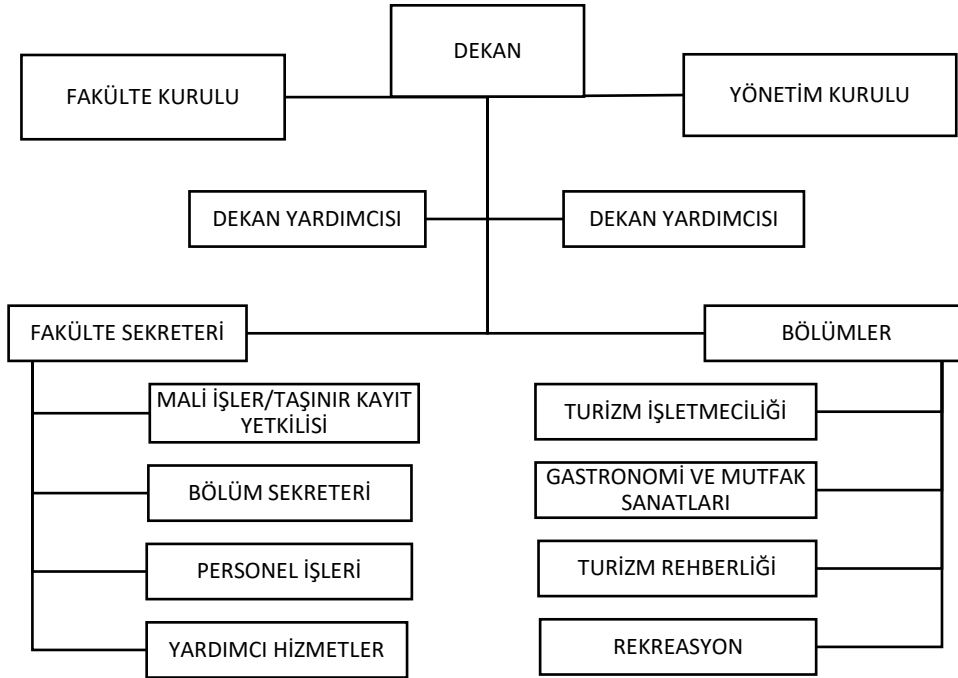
DEKAN

FAKÜLTE KURULU

YÖNETİM KURULU

DEKAN YARDIMCISI

DEKAN YARDIMCISI

FAKÜLTE SEKRETERİ

BÖLÜMLER

MALİ İŞLER/TAŞINIR KAYIT YETKİLİSİ

BÖLÜM SEKRETERİ

PERSONEL İŞLERİ

YARDIMCI HİZMETLER

TURİZM İŞLETMECİLİĞİ

GASTRONOMİ VE MUTFAK SANATLARI

TURİZM REHBERLİĞİ

REKREASYON